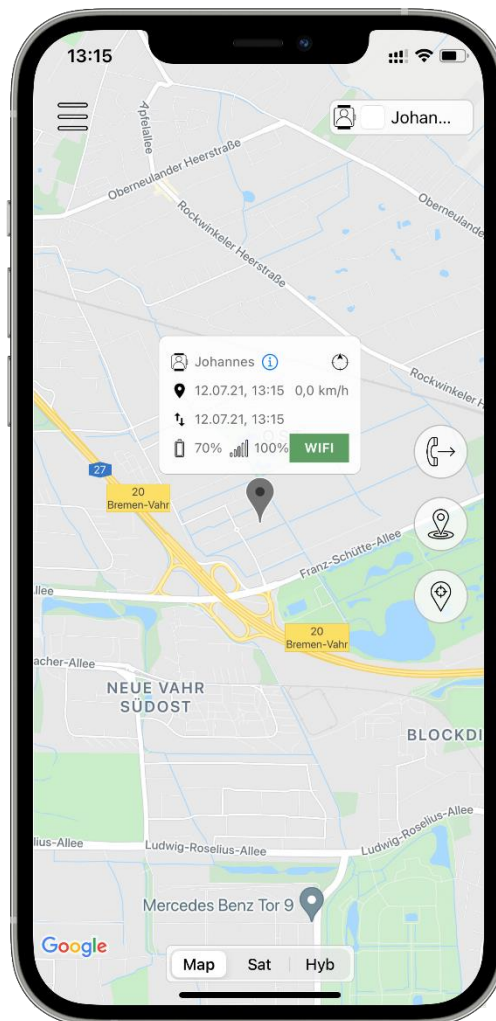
13:15

Johan...

Apfelallee

Oberneulander Heerstraße

Oberneulander

Rockwinkeler Heerstraße

Rockwinkeler

Johannes

12.07.21, 13:15 0,0 km/h

12.07.21, 13:15

70% 100% WIFI

27

20
Bremen-Vahr

Franz-Schütte-Allee

llee

20
Bremen-Vahr

acher-Allee

NEUE VAHR
SÜDOST

BLOCKDI

lius-Allee

Ludwig-Roselius-Allee

Ludwig-Roselius-Allee

Mercedes Benz Tor 9

Google

Map Sat Hyb